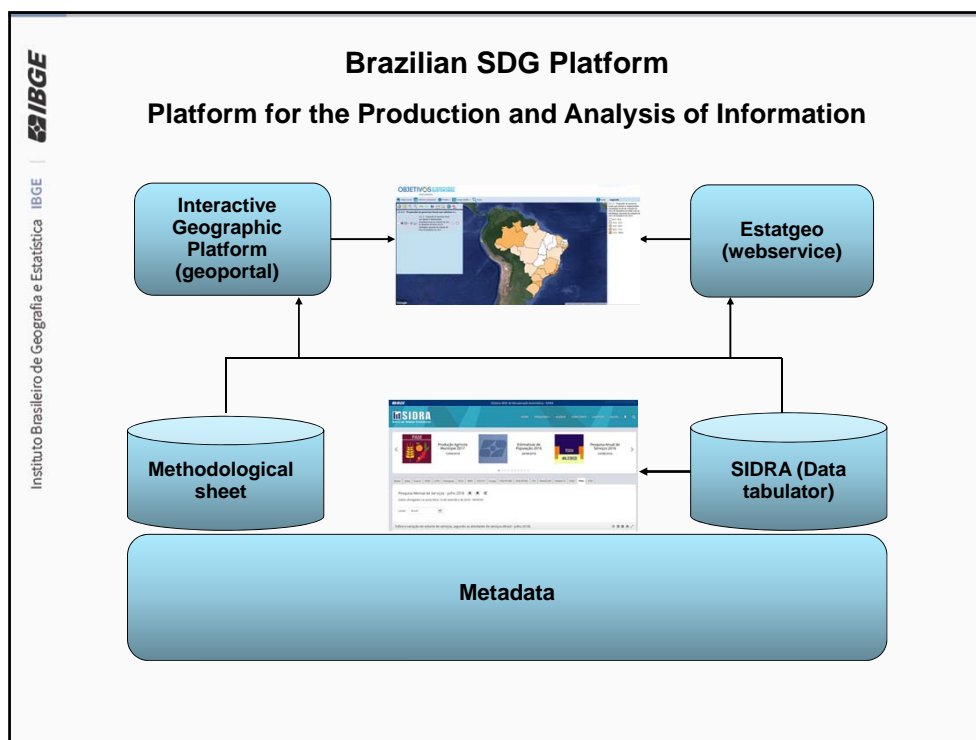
IBGE

Instituto Brasileiro de Geografia e Estatística IBGE

Brazilian SDG Platform

Platform for the Production and Analysis of Information

Interactive Geographic Platform (geoportal)

OBJETIVOS

Estatgeo (webservice)

SIDRA

Produção Agrícola Municipal 2017

Estimativas de População 2018

Pesquisa Anual de Serviços 2016

Pesquisa Mensal de Serviços - julho 2018

Methodological sheet

SIDRA (Data tabulator)

Metadata